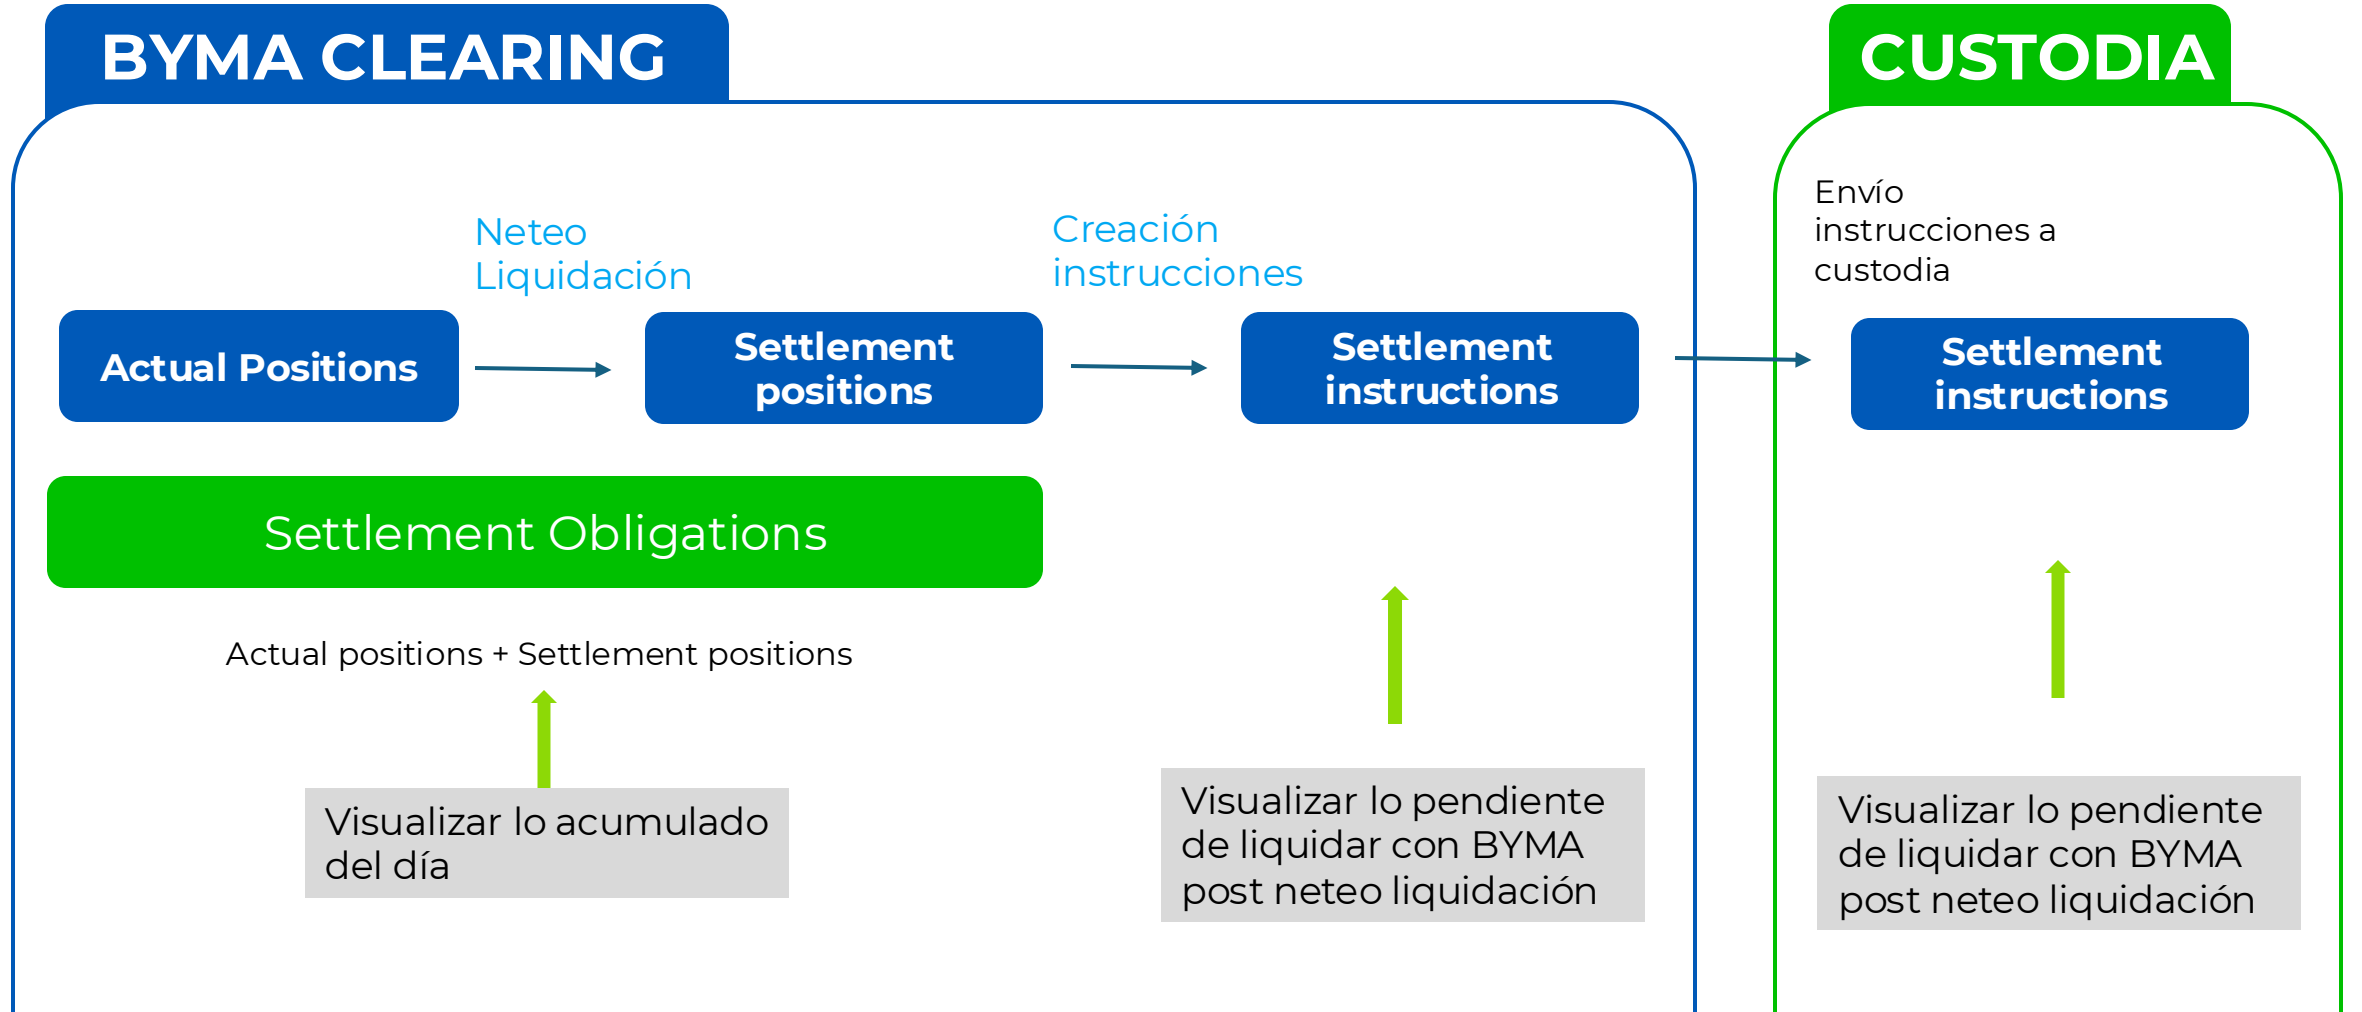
BYMA CLEARING

CUSTODIA

Neteo Liquidación

Creación instrucciones

Envío instrucciones a custodia

Actual Positions

Settlement positions

Settlement instructions

Settlement instructions

Settlement Obligations

Actual positions + Settlement positions

Visualizar lo acumulado del día

Visualizar lo pendiente de liquidar con BYMA post neteo liquidación

Visualizar lo pendiente de liquidar con BYMA post neteo liquidación